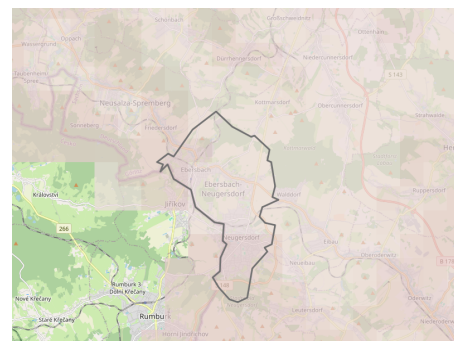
Schönbach
Großschweidnitz
Oppach
Oderwitz
Niedercunnersdorf
Obercunnersdorf
Niederoderwitz
Taubenheim
Neusalza-Spremberg
S 142
Kottmarsdorf
Obercunnersdorf
Sohland
Friedersdorf
Ebersbach
Ebersbach-Neugersdorf
Walddorf
Ruppersdorf
Království
Jiříkov
266
Neugersdorf
Eibau
Oberoderwitz
Neueibau
Oderwitz
148
Rumburk 3
Dolní Křečany
Nové Křečany
Staré Křečany
Rumbu
Leutersdorf
Horní Jindřichov
Niederoderwitz